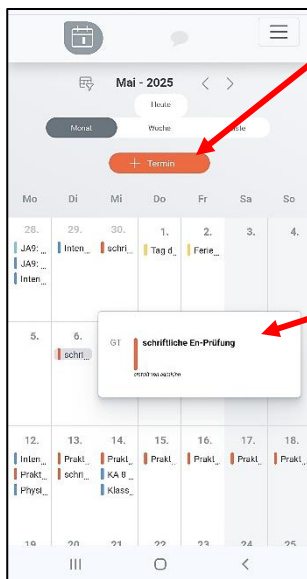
Mai - 2025

Heute

Monat Woche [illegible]ste

+ Termin

| Mo | Di | Mi | Do | Fr | Sa | So |
|---|---|---|---|---|---|---|
| 28. JA9:_ JA9:_ Inten_ | 29. Inten_ | 30. schri_ | 1. Tag d_ | 2. Ferie_ | 3. | 4. |
| 5. | 6. schri_ | | | | | |
| 12. Inten_ Prakt_ Physi_ | 13. Prakt_ schri_ | 14. Prakt_ KA 8_ Klass_ | 15. Prakt_ | 16. Prakt_ | 17. Prakt_ | 18. Prakt_ |
| 19 | 20 | 21 | 22 | 23 | 24 | 25 |

GT schriftliche En-Prüfung

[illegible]